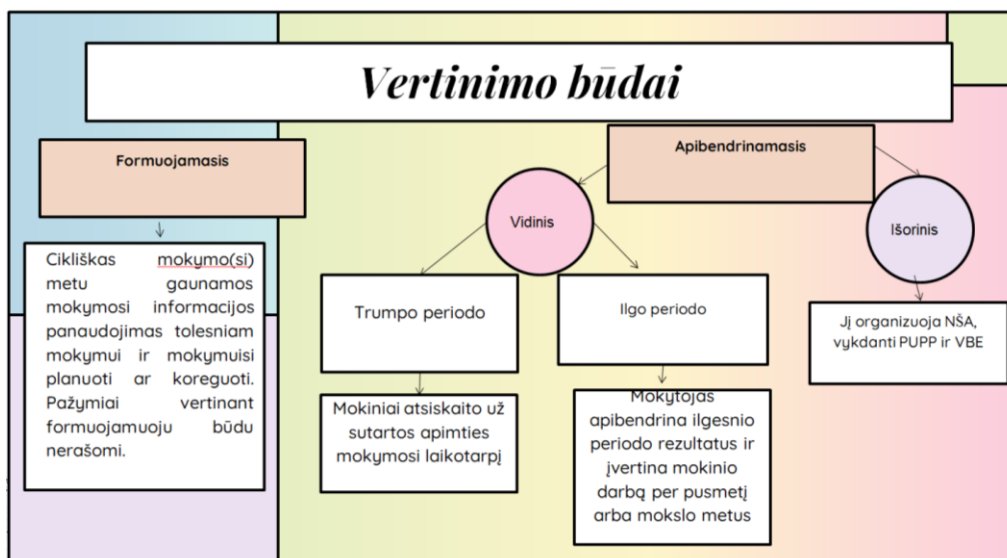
Vertinimo būdai

Formuojamasis

Cikliškas mokymo(si) metu gaunamos mokymosi informacijos panaudojimas tolesniam mokymui ir mokymuisi planuoti ar koreguoti. Pažymiai vertinant formuojamuoju būdu nerašomi.

Apibendrinamasis

Vidinis

Trumpo periodo

Mokiniai atsiskaito už sutartos apimties mokymosi laikotarpį

Ilgo periodo

Mokytojas apibendrina ilgesnio periodo rezultatus ir įvertina mokinio darbą per pusmetį arba mokslo metus

Išorinis

Jį organizuoja NŠA, vykdanti PUPP ir VBE